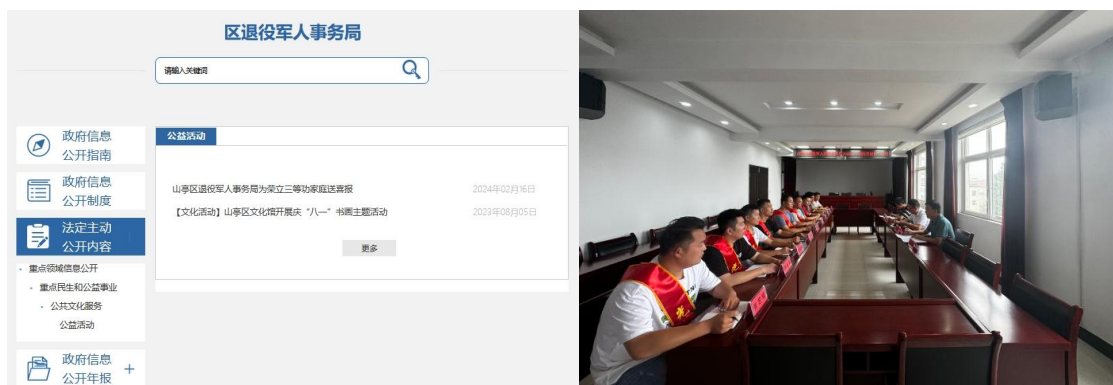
区退役军人事务局

请输入关键词

政府信息公开指南

政府信息公开制度

法定主动公开内容

重点领域信息公开
重点民生和公益事业
公共文化服务
公益活动

政府信息公开年报 +

公益活动

山亭区退役军人事务局为荣立三等功家庭送喜报 2024年02月16日

【文化活动】山亭区文化馆开展庆“八一”书画主题活动 2023年08月05日

更多